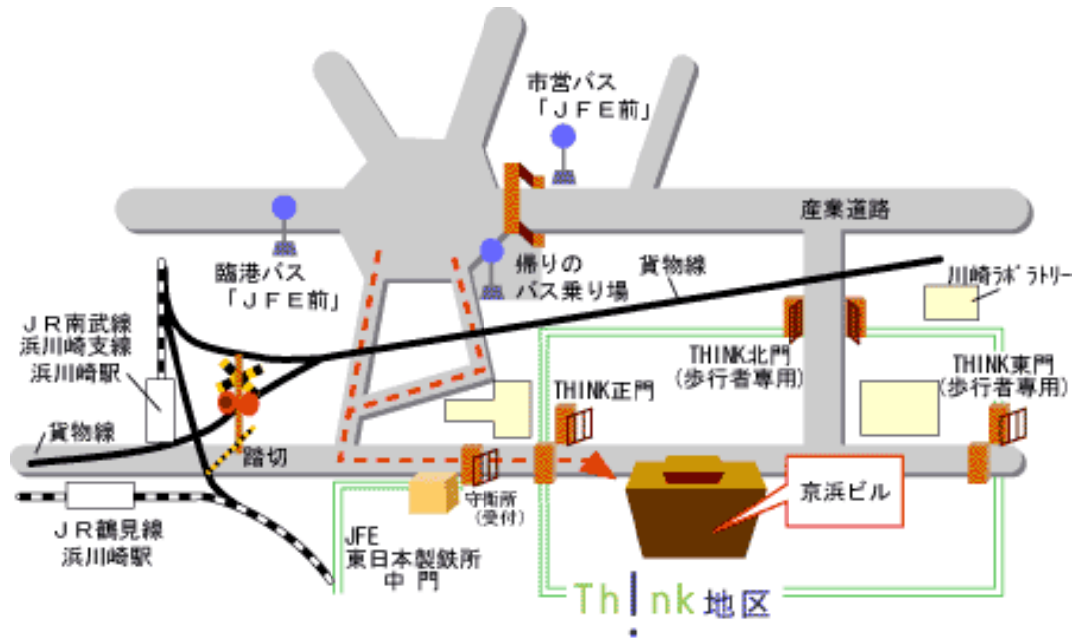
市営バス
「JFE前」

産業道路

臨港バス
「JFE前」

帰りの
バス乗り場

貨物線

川崎ラボラトリー

JR南武線
浜川崎支線
浜川崎駅

THINK北門
(歩行者専用)

THINK東門
(歩行者専用)

THINK正門

貨物線

踏切

京浜ビル

守衛所
(受付)

JR鶴見線
浜川崎駅

JFE
東日本製鉄所
中 門

Think地区